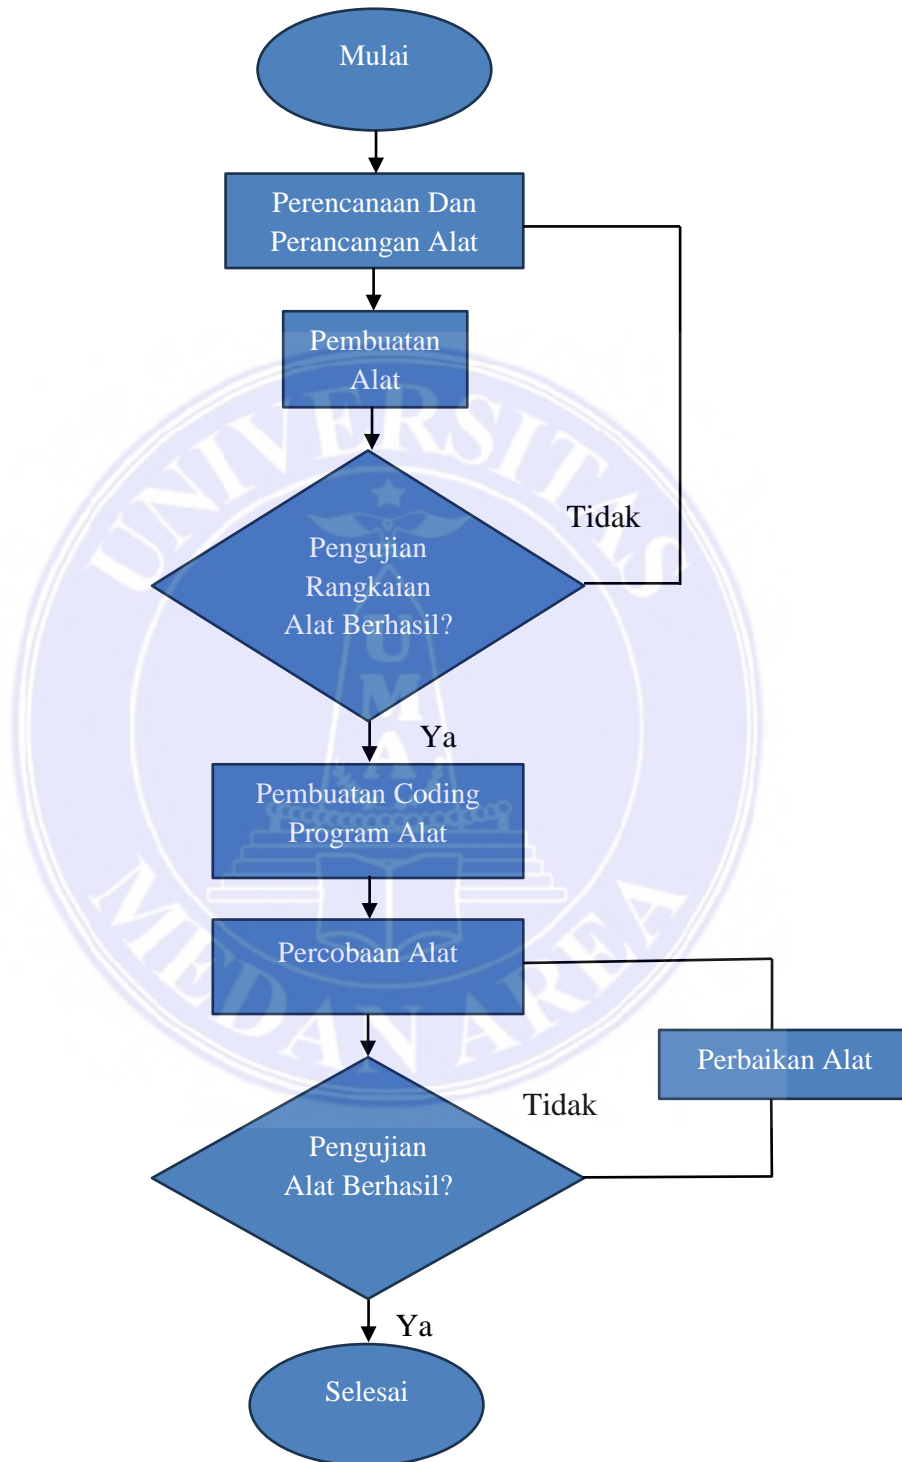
Mulai

Perencanaan Dan Perancangan Alat

Pembuatan Alat

Pengujian Rangkaian Alat Berhasil?

Tidak

Ya

Pembuatan Coding Program Alat

Percobaan Alat

Perbaikan Alat

Tidak

Pengujian Alat Berhasil?

Ya

Selesai

UNIVERSITAS MEDAN AREA

U M A